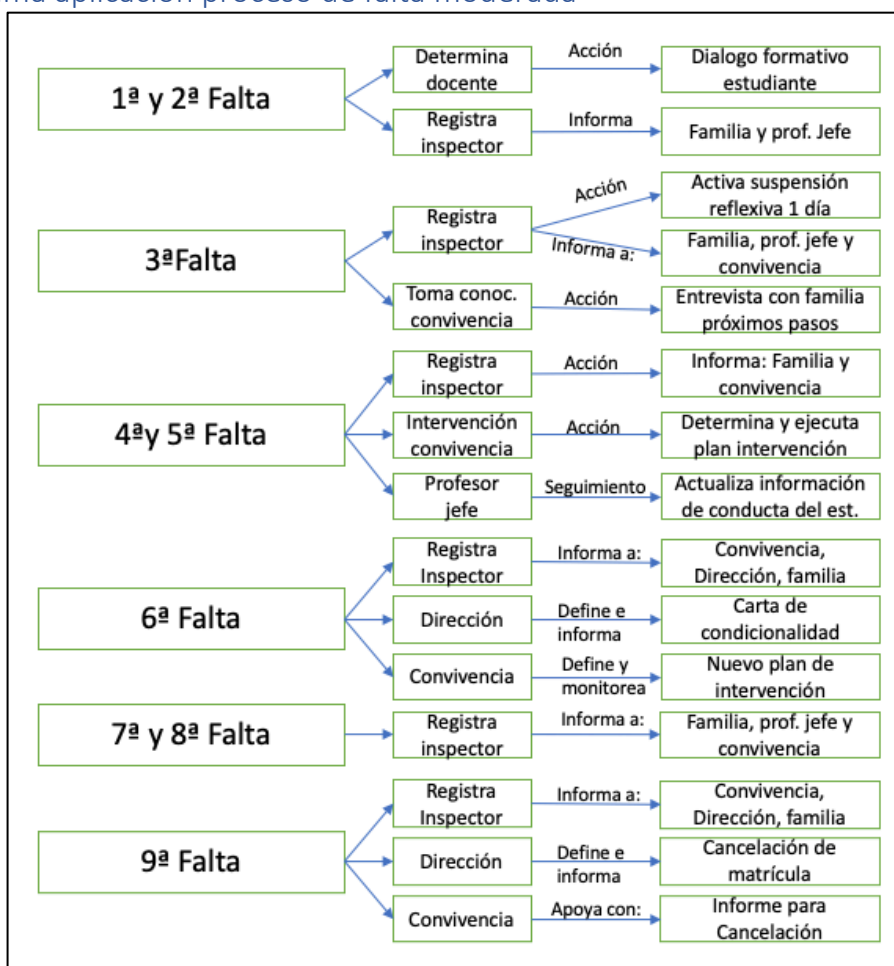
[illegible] aplicación proceso de falta moderada

1ª y 2ª Falta

Determina docente — Acción → Dialogo formativo estudiante

Registra inspector — Informa → Familia y prof. Jefe

3ªFalta

Registra inspector — Acción → Activa suspensión reflexiva 1 día

Informa a: → Familia, prof. jefe y convivencia

Toma conoc. convivencia — Acción → Entrevista con familia próximos pasos

4ªy 5ª Falta

Registra inspector — Acción → Informa: Familia y convivencia

Intervención convivencia — Acción → Determina y ejecuta plan intervención

Profesor jefe — Seguimiento → Actualiza información de conducta del est.

6ª Falta

Registra Inspector — Informa a: → Convivencia, Dirección, familia

Dirección — Define e informa → Carta de condicionalidad

Convivencia — Define y monitorea → Nuevo plan de intervención

7ª y 8ª Falta

Registra inspector — Informa a: → Familia, prof. jefe y convivencia

9ª Falta

Registra Inspector — Informa a: → Convivencia, Dirección, familia

Dirección — Define e informa → Cancelación de matrícula

Convivencia — Apoya con: → Informe para Cancelación